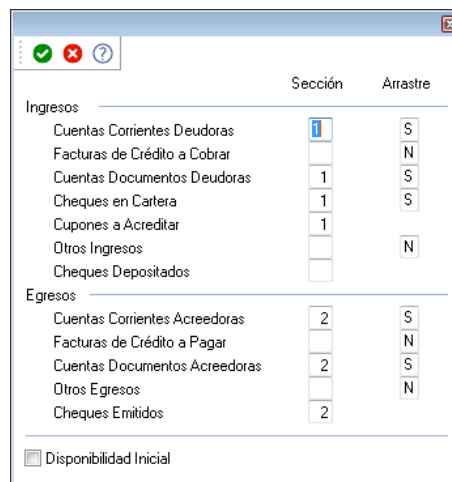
Sección Arrastre

Ingresos

| | Sección | Arrastre |
|---|---|---|
| Cuentas Corrientes Deudoras | 1 | S |
| Facturas de Crédito a Cobrar | | N |
| Cuentas Documentos Deudoras | 1 | S |
| Cheques en Cartera | 1 | S |
| Cupones a Acreditar | 1 | |
| Otros Ingresos | | N |
| Cheques Depositados | | |

Egresos

| | Sección | Arrastre |
|---|---|---|
| Cuentas Corrientes Acreedoras | 2 | S |
| Facturas de Crédito a Pagar | | N |
| Cuentas Documentos Acreedoras | 2 | S |
| Otros Egresos | | N |
| Cheques Emitidos | 2 | |

Disponibilidad Inicial